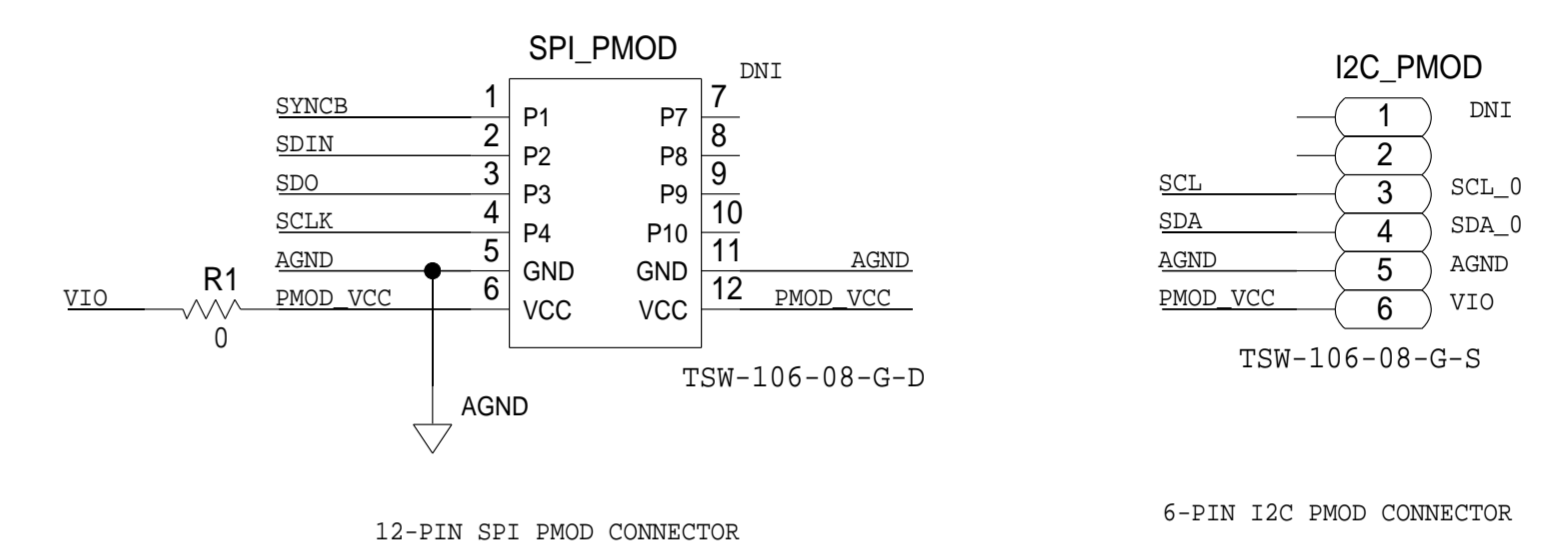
SPI_PMOD
DNI
SYNCB 1 P1 P7 7
SDIN 2 P2 P8 8
SDO 3 P3 P9 9
SCLK 4 P4 P10 10
AGND 5 GND GND 11 AGND
R1
VIO PMOD_VCC 6 VCC VCC 12 PMOD_VCC
0
TSW-106-08-G-D
AGND

12-PIN SPI PMOD CONNECTOR

I2C_PMOD
1 DNI
2
SCL 3 SCL_0
SDA 4 SDA_0
AGND 5 AGND
PMOD_VCC 6 VIO
TSW-106-08-G-S

6-PIN I2C PMOD CONNECTOR